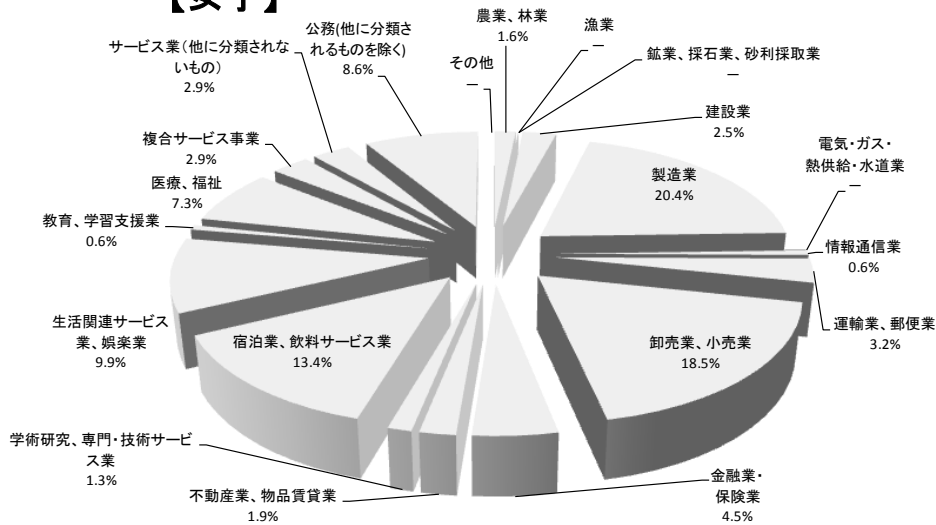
【女子】

公務(他に分類されるものを除く)
8.6%

農業、林業
1.6%

漁業
–

鉱業、採石業、砂利採取業
–

サービス業（他に分類されないもの）
2.9%

その他
–

建設業
2.5%

複合サービス事業
2.9%

電気・ガス・熱供給・水道業
–

製造業
20.4%

医療、福祉
7.3%

教育、学習支援業
0.6%

情報通信業
0.6%

生活関連サービス業、娯楽業
9.9%

宿泊業、飲料サービス業
13.4%

卸売業、小売業
18.5%

運輸業、郵便業
3.2%

学術研究、専門・技術サービス業
1.3%

不動産業、物品賃貸業
1.9%

金融業・保険業
4.5%